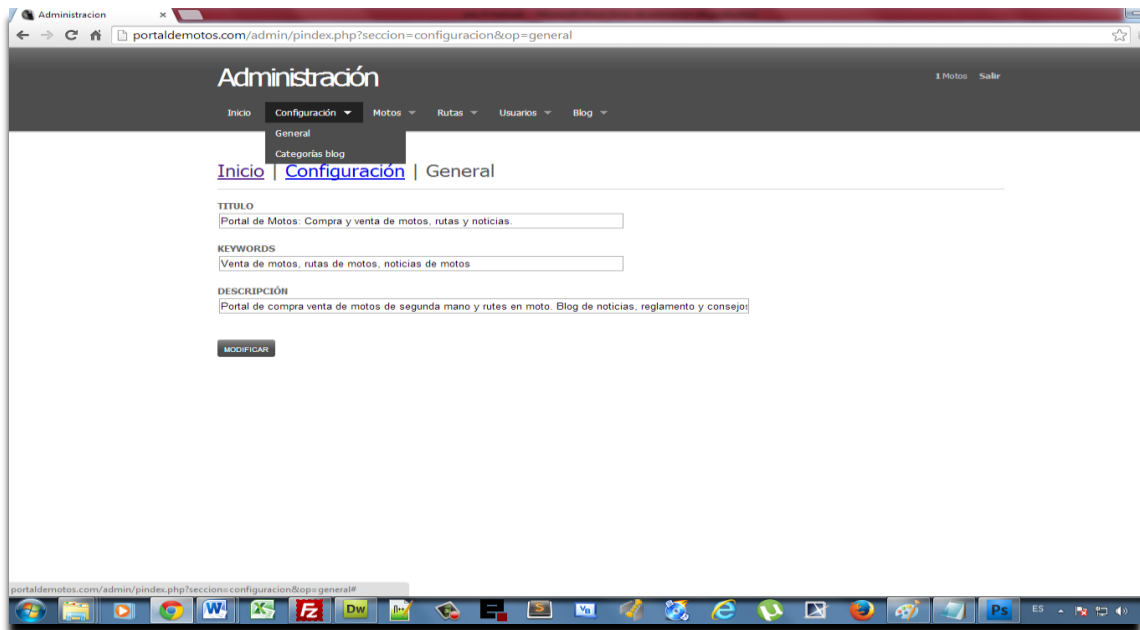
Administracion ×

portaldemotos.com/admin/pindex.php?seccion=configuracion&op=general

Administración

1 Motos Salir

Inicio Configuración Motos Rutas Usuarios Blog

General
Categorías blog

Inicio | Configuración | General

TITULO
Portal de Motos: Compra y venta de motos, rutas y noticias.

KEYWORDS
Venta de motos, rutas de motos, noticias de motos

DESCRIPCIÓN
Portal de compra venta de motos de segunda mano y rutes en moto. Blog de noticias, reglamento y consejos

MODIFICAR

portaldemotos.com/admin/pindex.php?seccion=configuracion&op=general#

Dw Ps ES